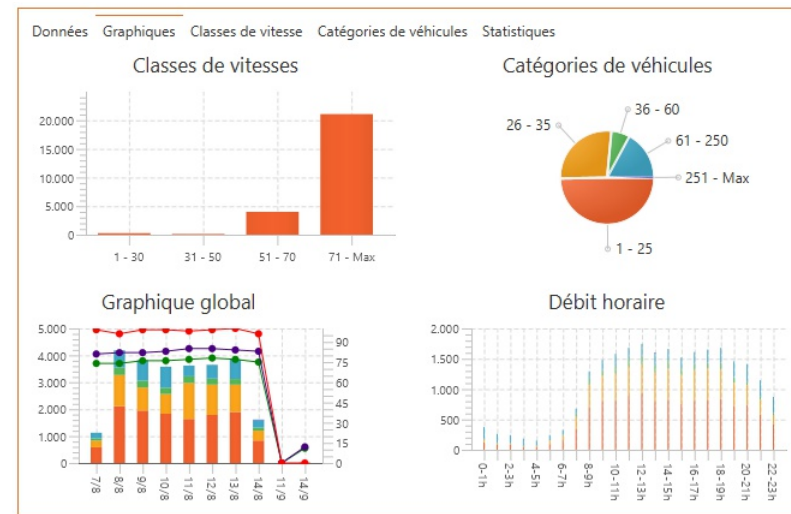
Données Graphiques Classes de vitesse Catégories de véhicules Statistiques

Classes de vitesses

20.000
15.000
10.000
5.000
0

1 - 30
31 - 50
51 - 70
71 - Max

Catégories de véhicules

26 - 35
36 - 60
61 - 250
251 - Max
1 - 25

Graphique global

5.000
4.000
3.000
2.000
1.000
0

90
75
60
45
30
15
0

7/8
8/8
9/8
10/8
11/8
12/8
13/8
14/8
11/9
14/9

Débit horaire

2.000
1.500
1.000
500
0

0-1h
2-3h
4-5h
6-7h
8-9h
10-11h
12-13h
14-15h
16-17h
18-19h
20-21h
22-23h